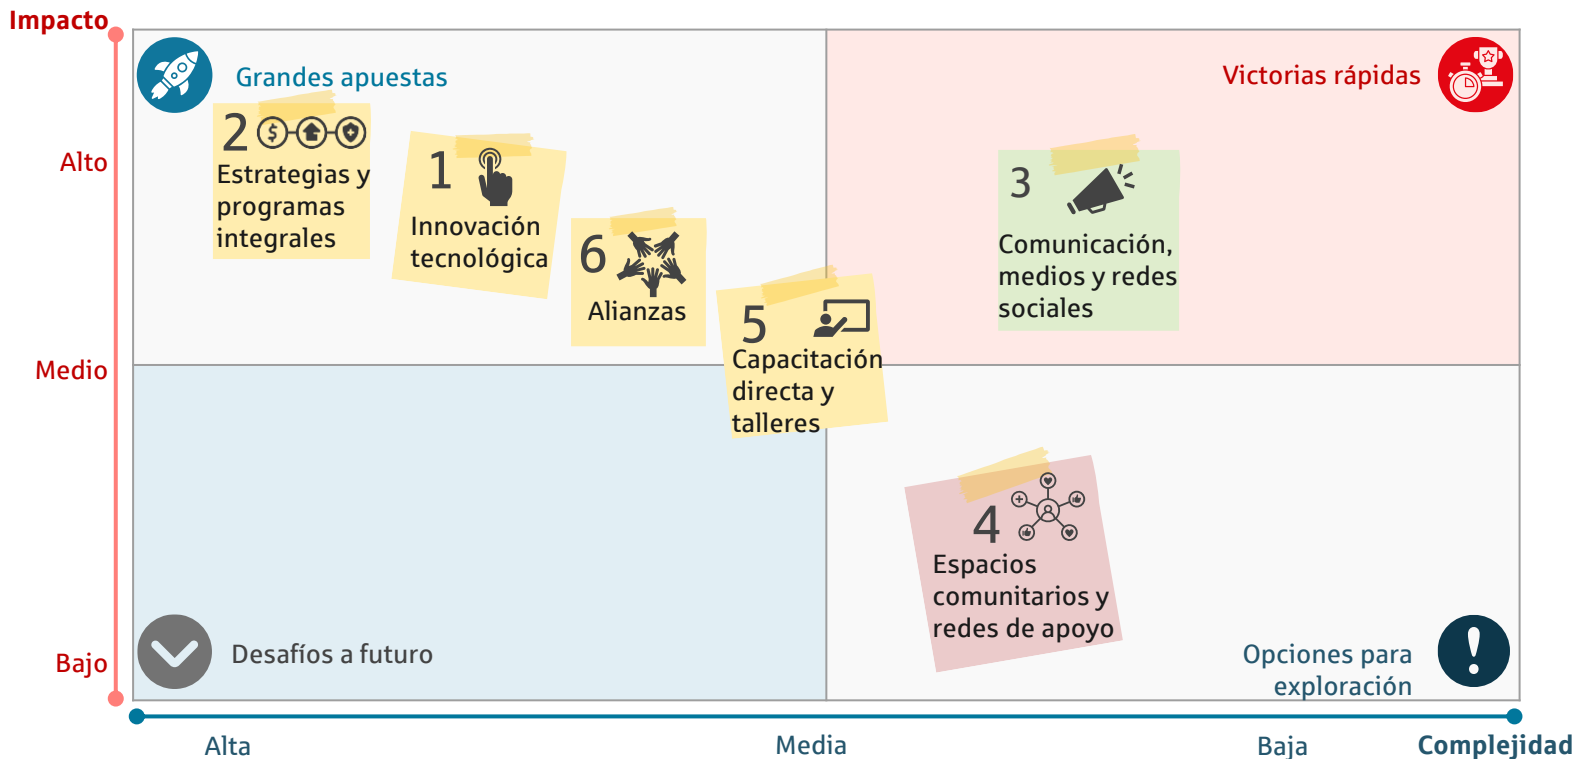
Impacto

Alto

Medio

Bajo

Grandes apuestas

Victorias rápidas

2 Estrategias y programas integrales

1 Innovación tecnológica

6 Alianzas

5 Capacitación directa y talleres

3 Comunicación, medios y redes sociales

4 Espacios comunitarios y redes de apoyo

Desafíos a futuro

Opciones para exploración

Alta

Media

Baja

Complejidad